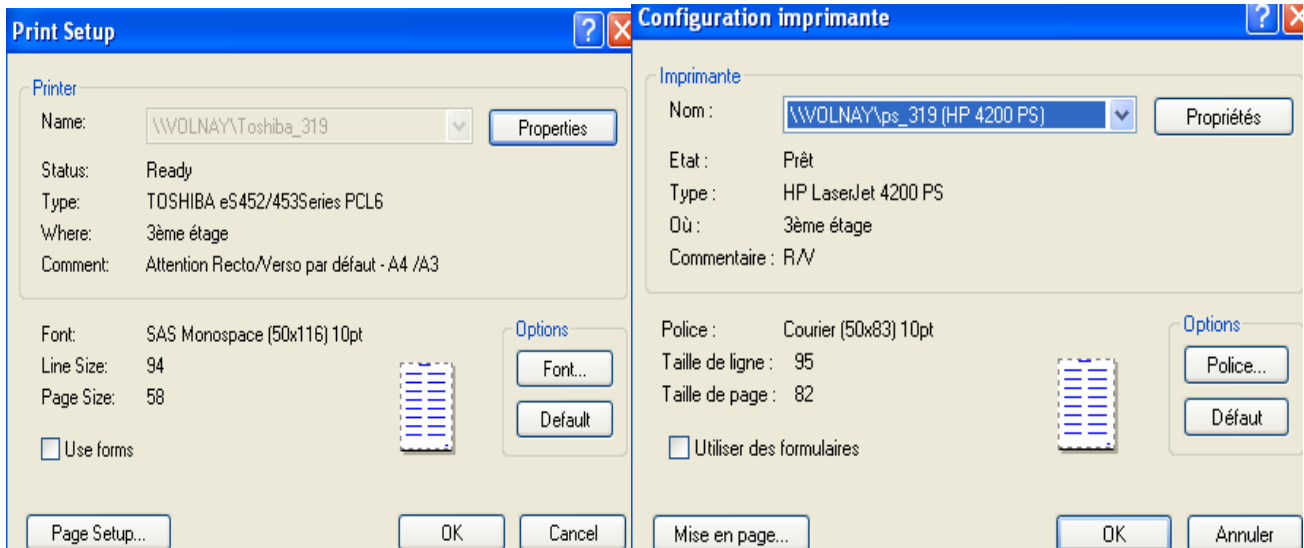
Print Setup

Printer

Name: \\VOLNAY\Toshiba_319

Properties

Status: Ready

Type: TOSHIBA eS452/453Series PCL6

Where: 3ème étage

Comment: Attention Recto/Verso par défaut - A4 /A3

Font: SAS Monospace (50x116) 10pt

Line Size: 94

Page Size: 58

Options

Font...

Default

Use forms

Page Setup...

OK

Cancel

Configuration imprimante

Imprimante

Nom : \\VOLNAY\ps_319 (HP 4200 PS)

Propriétés

Etat : Prêt

Type : HP LaserJet 4200 PS

Où : 3ème étage

Commentaire : R/V

Police : Courier (50x83) 10pt

Taille de ligne : 95

Taille de page : 82

Options

Police...

Défaut

Utiliser des formulaires

Mise en page...

OK

Annuler